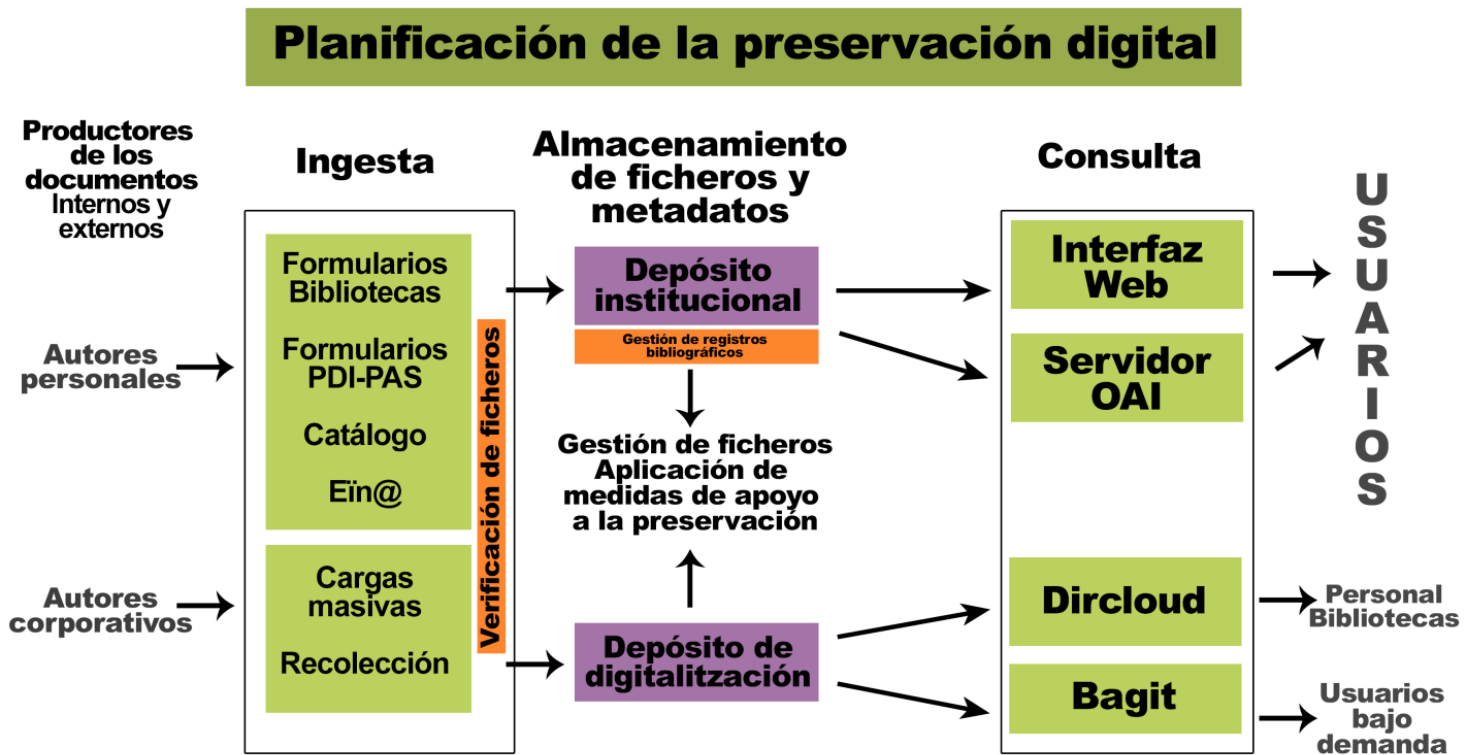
Planificación de la preservación digital

Productores de los documentos Internos y externos

Autores personales

Autores corporativos

Ingesta

Formularios Bibliotecas

Formularios PDI-PAS

Catálogo

Eïn@

Cargas masivas

Recolección

Verificación de ficheros

Almacenamiento de ficheros y metadatos

Depósito institucional

Gestión de registros bibliográficos

Gestión de ficheros Aplicación de medidas de apoyo a la preservación

Depósito de digitalització

Consulta

Interfaz Web

Servidor OAI

Dircloud

Bagit

USUARIOS

Personal Bibliotecas

Usuarios bajo demanda